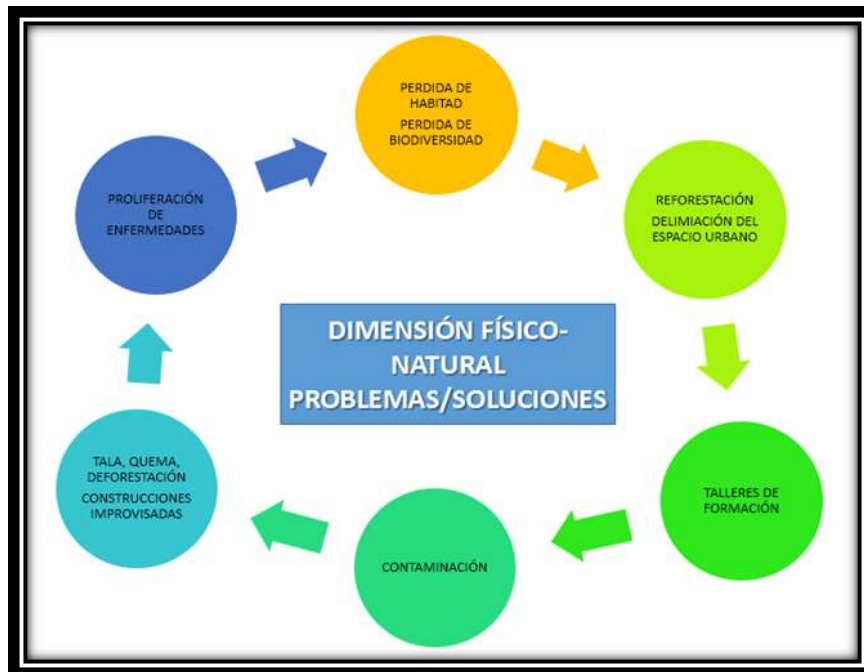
PERDIDA DE HABITAT
PERDIDA DE BIODIVERSIDAD

REFORESTACIÓN
DELIMIACIÓN DEL ESPACIO URBANO

TALLERES DE FORMACIÓN

CONTAMINACIÓN

TALA, QUEMA, DEFORESTACIÓN
CONSTRUCCIONES IMPROVISADAS

PROLIFERACIÓN DE ENFERMEDADES

DIMENSIÓN FÍSICO-NATURAL PROBLEMAS/SOLUCIONES